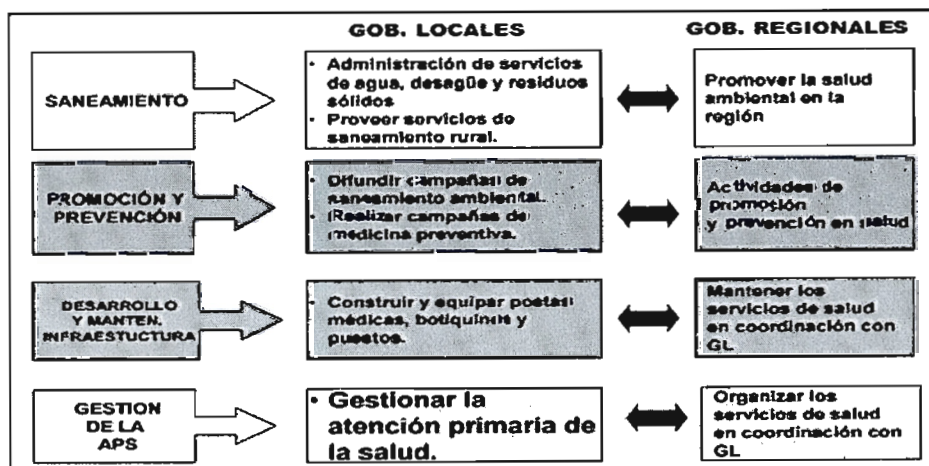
GOB. LOCALES

GOB. REGIONALES

SANEAMIENTO

• Administración de servicios de agua, desagüe y residuos sólidos
• Proveer servicios de saneamiento rural.

Promover la salud ambiental en la región

PROMOCIÓN Y PREVENCIÓN

• Difundir campañas de saneamiento ambiental.
• Realizar campañas de medicina preventiva.

Actividades de promoción y prevención en salud

DESARROLLO Y MANTEN. INFRAESTUCTURA

• Construir y equipar postas médicas, botiquines y puestos.

Mantener los servicios de salud en coordinación con GL

GESTION DE LA APS

• Gestionar la atención primaria de la salud.

Organizar los servicios de salud en coordinación con GL